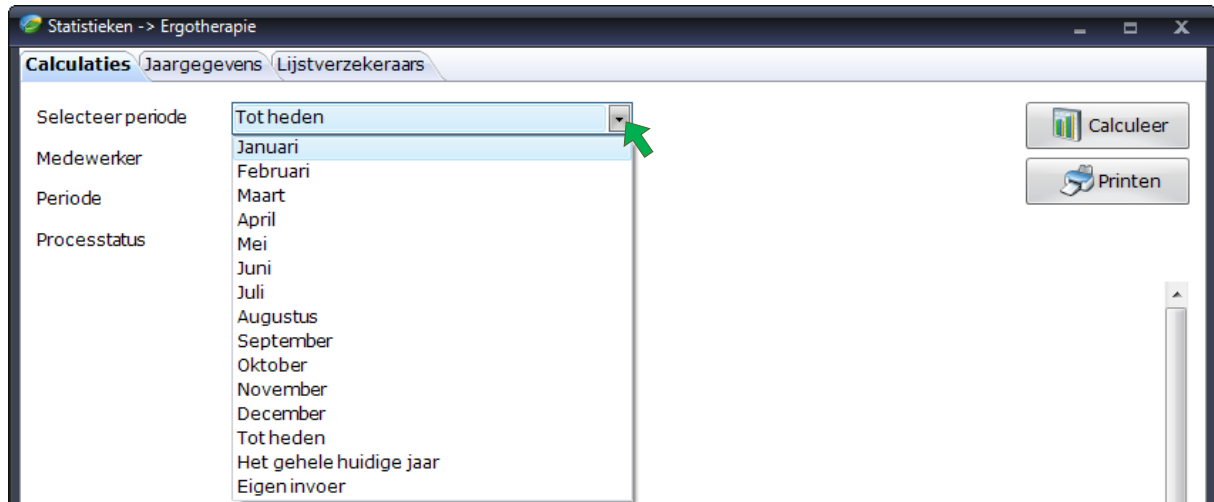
Statistieken -> Ergotherapie

Calculaties | Jaargegevens | Lijstverzekeraars

Selecteer periode
Tot heden

Medewerker

Periode

Processtatus

Januari
Februari
Maart
April
Mei
Juni
Juli
Augustus
September
Oktober
November
December
Tot heden
Het gehele huidige jaar
Eigen invoer

Calculeer

Printen